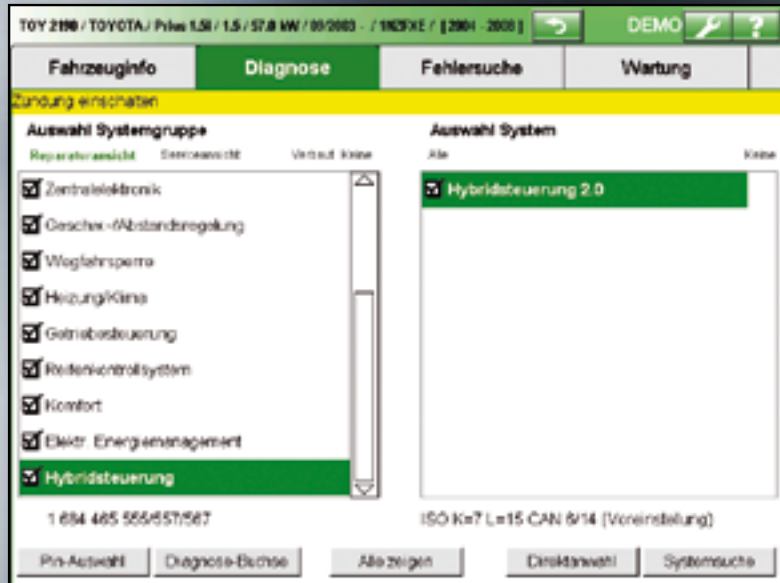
TOY 2190 / TOYOTA / Prius 1.5l / 1.5 / 57.0 kW / 09/2003 - / 1NZFXE / [2004 - 2008]

DEMO

?

| Fahrzeuginfo | Diagnose | Fehlersuche | Wartung |
|---|---|---|---|

Zündung einschalten

Auswahl Systemgruppe

Reparaturansicht Serviceansicht Verbaut Keine

Zentralelektronik

Geschwindigkeits-/Abstandsregelung

Wegfahrsperre

Heizung/Klima

Getriebesteuerung

Reifenkontrollsystem

Komfort

Elektr. Energiemanagement

Hybridsteuerung

1 684 465 555/557/567

Auswahl System

Alle Keine

Hybridsteuerung 2.0

ISO K=7 L=15 CAN 6/14 (Voreinstellung)

Pin-Auswahl Diagnose-Buchse Alle zeigen Direktanwahl Systemsuche